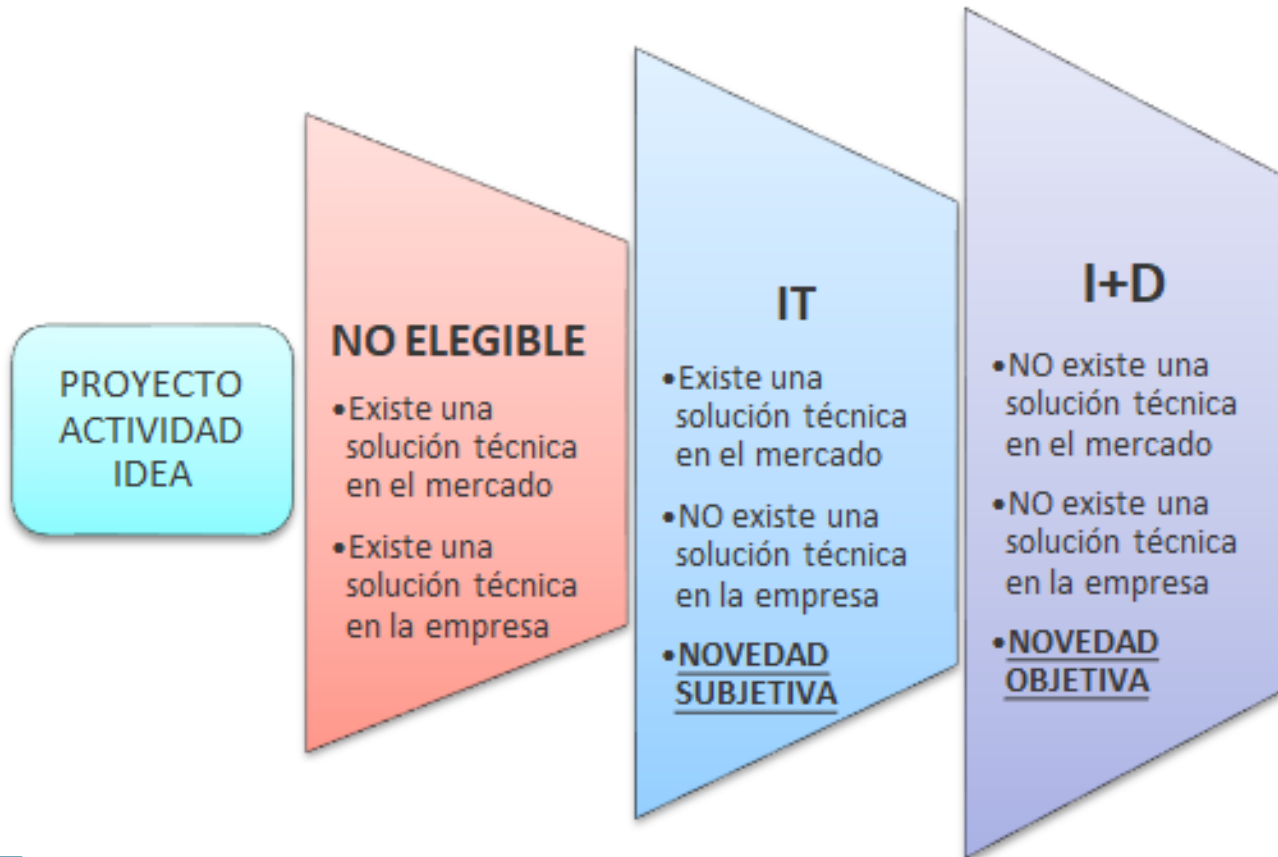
PROYECTO
ACTIVIDAD
IDEA

NO ELEGIBLE

•Existe una solución técnica en el mercado

•Existe una solución técnica en la empresa

IT

•Existe una solución técnica en el mercado

•NO existe una solución técnica en la empresa

•NOVEDAD SUBJETIVA

I+D

•NO existe una solución técnica en el mercado

•NO existe una solución técnica en la empresa

•NOVEDAD OBJETIVA